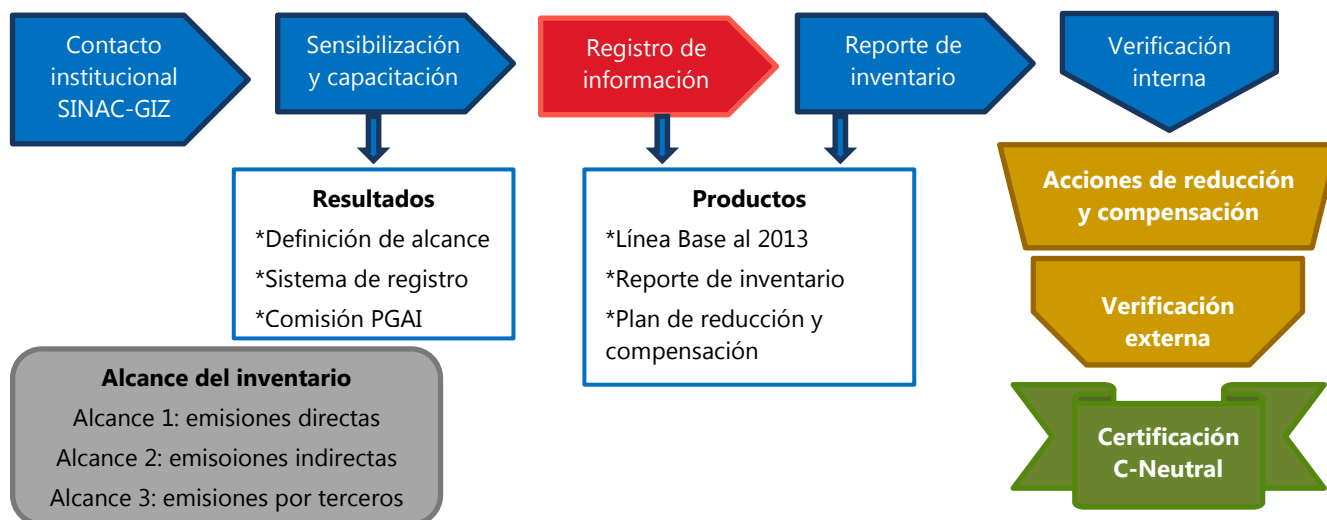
Contacto institucional SINAC-GIZ

Sensibilización y capacitación

Registro de información

Reporte de inventario

Verificación interna

Resultados
*Definición de alcance
*Sistema de registro
*Comisión PGAI

Productos
*Línea Base al 2013
*Reporte de inventario
*Plan de reducción y compensación

Acciones de reducción y compensación

Verificación externa

Certificación C-Neutral

Alcance del inventario
Alcance 1: emisiones directas
Alcance 2: emisoiones indirectas
Alcance 3: emisiones por terceros